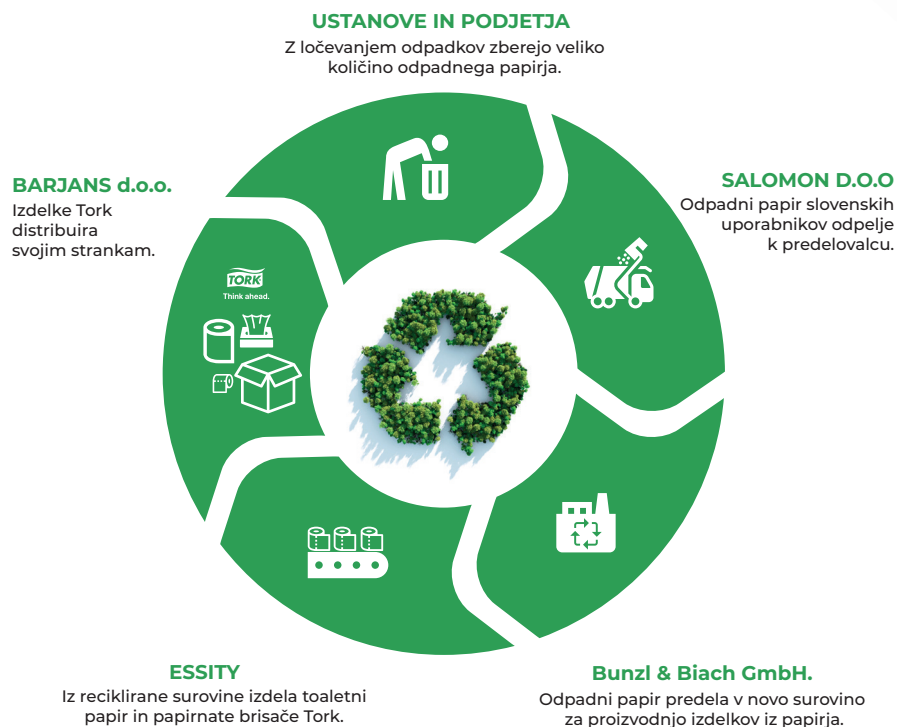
USTANOVE IN PODJETJA
Z ločevanjem odpadkov zberejo veliko količino odpadnega papirja.

SALOMON D.O.O
Odpadni papir slovenskih uporabnikov odpelje k predelovalcu.

Bunzl & Biach GmbH.
Odpadni papir predela v novo surovino za proizvodnjo izdelkov iz papirja.

ESSITY
Iz reciklirane surovine izdela toaletni papir in papirnate brisače Tork.

BARJANS d.o.o.
Izdelke Tork distribuira svojim strankam.

TORK
Think ahead.